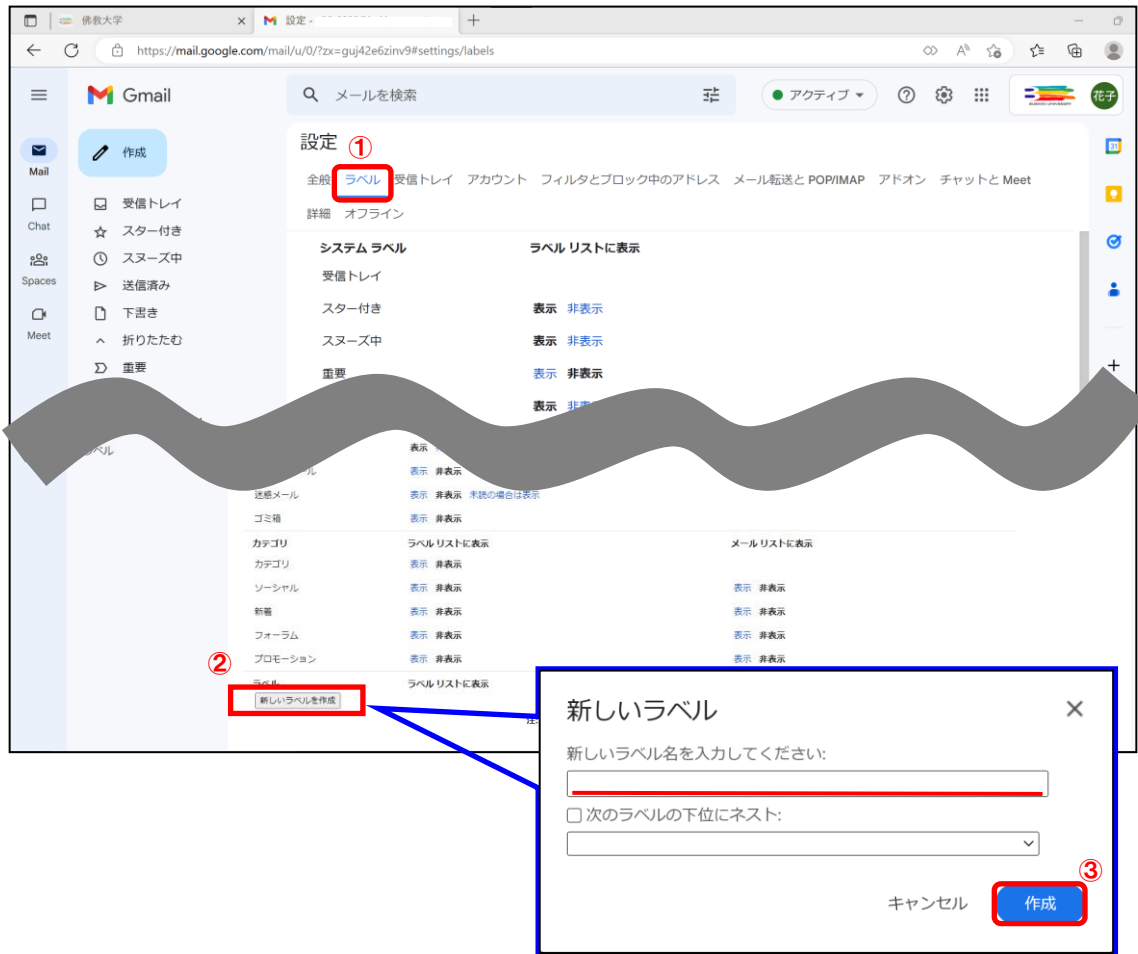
佛教大学
設定 -
https://mail.google.com/mail/u/0/?zx=guj42e6zinv9#settings/labels

Gmail
メールを検索
アクティブ
花子

Mail
Chat
Spaces
Meet

作成
受信トレイ
スター付き
スヌーズ中
送信済み
下書き
折りたたむ
重要

設定 ①
全般 ラベル 受信トレイ アカウント フィルタとブロック中のアドレス メール転送と POP/IMAP アドオン チャットと Meet
詳細 オフライン

システム ラベル　ラベル リストに表示
受信トレイ
スター付き　表示 非表示
スヌーズ中　表示 非表示
重要　表示 非表示
表示 非表示

ラベル
表示
表示 非表示
迷惑メール　表示 非表示 未読の場合は表示
ゴミ箱　表示 非表示

| カテゴリ | ラベル リストに表示 | メール リストに表示 |
|---|---|---|
| カテゴリ | 表示 非表示 | |
| ソーシャル | 表示 非表示 | 表示 非表示 |
| 新着 | 表示 非表示 | 表示 非表示 |
| フォーラム | 表示 非表示 | 表示 非表示 |
| プロモーション | 表示 非表示 | 表示 非表示 |

②
ラベル　ラベル リストに表示
新しいラベルを作成

新しいラベル
新しいラベル名を入力してください:
次のラベルの下位にネスト:
キャンセル
③
作成